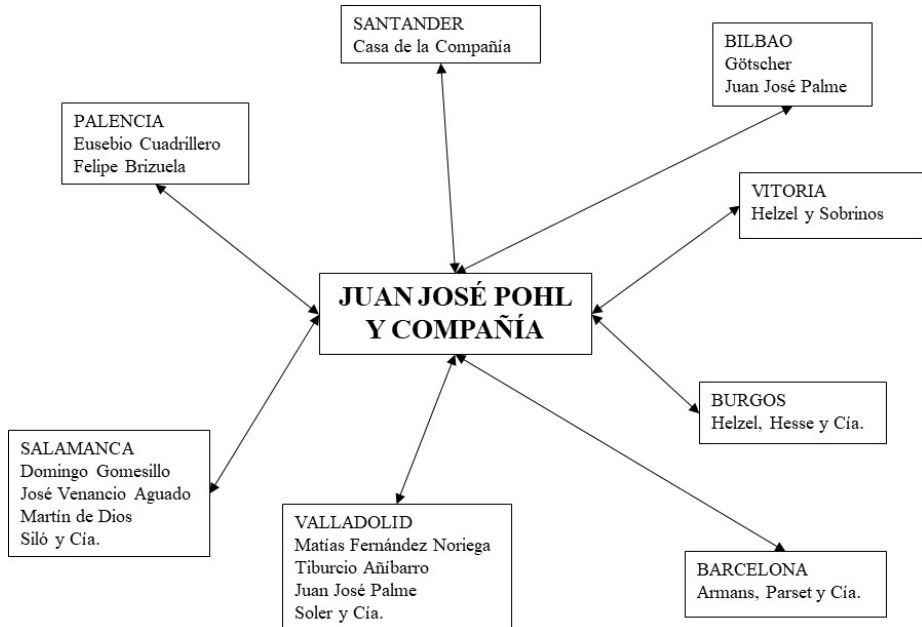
SANTANDER
Casa de la Compañía

BILBAO
Götscher
Juan José Palme

PALENCIA
Eusebio Cuadrillero
Felipe Brizuela

VITORIA
Helzel y Sobrinos

JUAN JOSÉ POHL Y COMPAÑÍA

BURGOS
Helzel, Hesse y Cía.

SALAMANCA
Domingo Gomesillo
José Venancio Aguado
Martín de Dios
Siló y Cía.

VALLADOLID
Matías Fernández Noriega
Tiburcio Añíbarro
Juan José Palme
Soler y Cía.

BARCELONA
Armans, Parset y Cía.